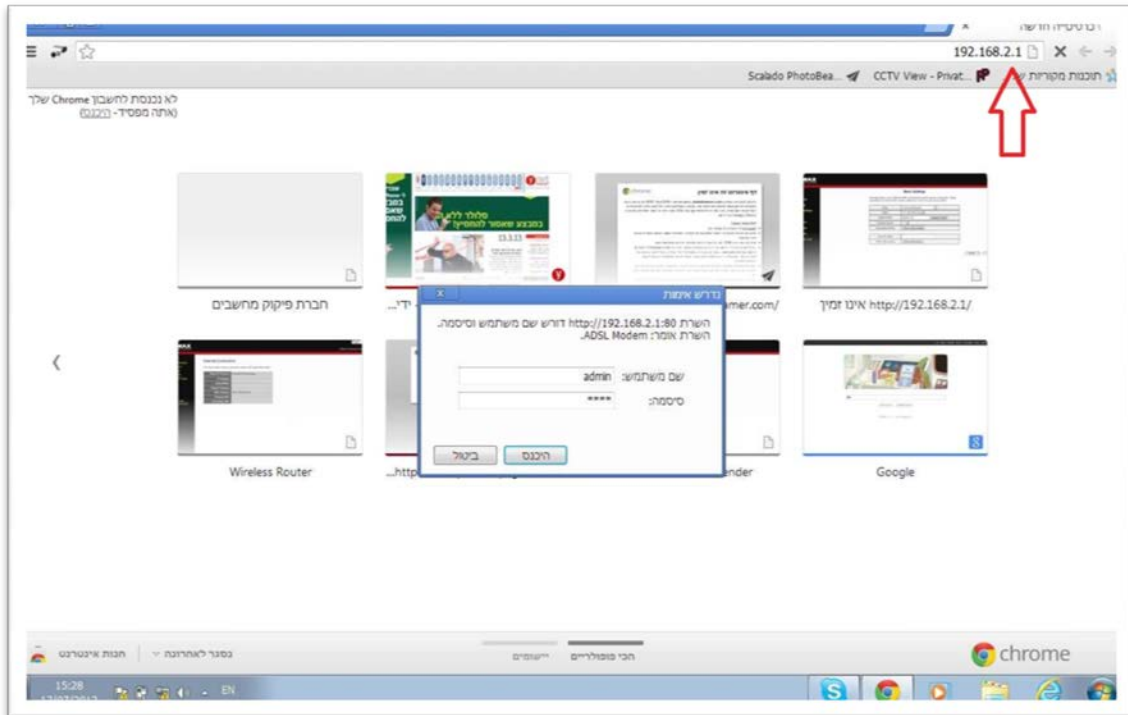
כרטיסייה חדשה

192.168.2.1

תוכנות מקוריות ש... CCTV View - Privat... Scalado PhotoBea...

לא נכנסת לחשבון Chrome שלך
(אתה מפסיד - היכנס)

חברת פיקוק מחשבים

...ידי

mer.com/

אינו זמין http://192.168.2.1/

נדרש אימות

השרת http://192.168.2.1:80 דורש שם משתמש וסיסמה. השרת אומר: ADSL Modem.

שם משתמש: admin

סיסמה: ****

היכנס

ביטול

Wireless Router

...http

nder

Google

chrome

הכי פופולריים

יישומים

נסגר לאחרונה

חנות אינטרנט

15:28

EN